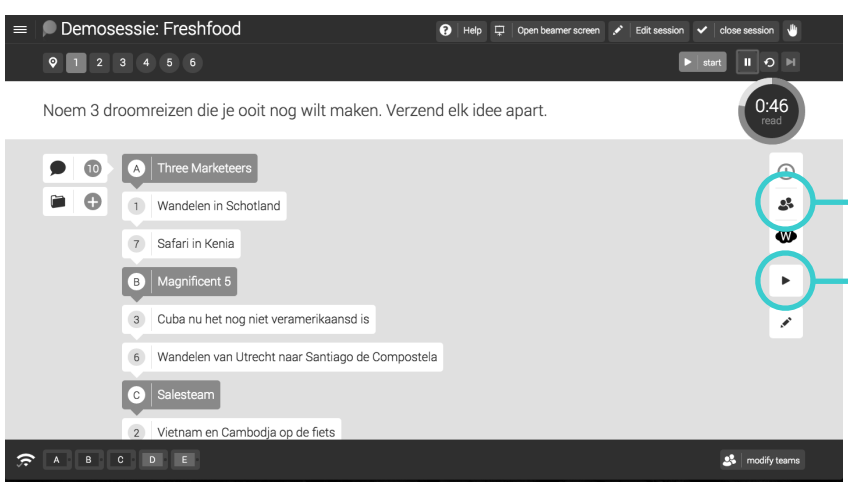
Demosessie: Freshfood

Help | Open beamer screen | Edit session | close session

1 2 3 4 5 6

start

Noem 3 droomreizen die je ooit nog wilt maken. Verzend elk idee apart.

0:46
read

10

A Three Marketeers

1 Wandelen in Schotland

7 Safari in Kenia

B Magnificent 5

3 Cuba nu het nog niet veramerikaansd is

6 Wandelen van Utrecht naar Santiago de Compostela

C Salesteam

2 Vietnam en Cambodja op de fiets

W

A B C D E

modify teams